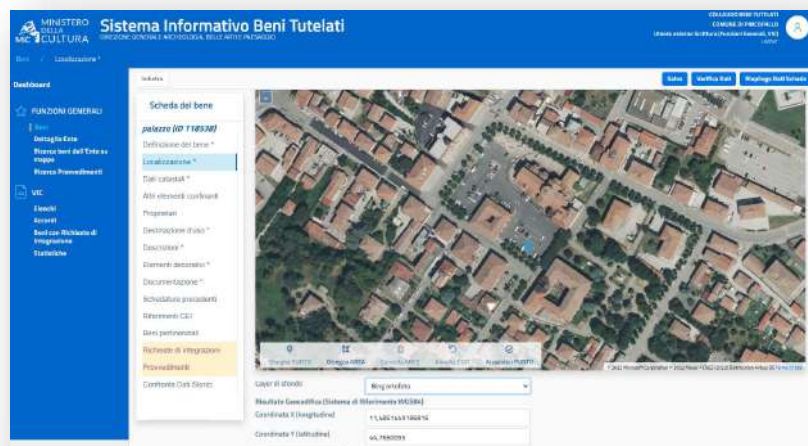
MINISTERO DELLA CULTURA
MiC

Sistema Informativo Beni Tutelati
DIREZIONE GENERALE ARCHEOLOGIA, BELLE ARTI E PAESAGGIO

COLLAUDO BENI TUTELATI
COMUNE DI PERCOFELLO
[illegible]

Beni / Localizzazione *

Dashboard

FUNZIONI GENERALI
Beni
Dettaglio Ente
Ricerca beni dell'Ente su mappa
Ricerca Provvedimenti

VIC
Elenchi
Accordi
Beni con Richieste di Integrazione
Statistiche

Indietro

Salva
Verifica Dati
Riepilogo Dati Scheda

Scheda del bene

palazzo (ID 118538)
Definizione del bene *
Localizzazione *
Dati catastali *
Altri elementi confinanti
Proprietari
Destinazione d'uso *
Descrizione *
Elementi decorativi *
Documentazione *
Schedatura precedenti
Riferimenti CEI
Beni pertinenziali
Richieste di integrazioni
Provvedimenti
Confronta Dati Storici

Disegna PUNTO
Disegna AREA
Cancella AREE
Rimuovi EDIT
Acquisisci PUNTO

© 2022 Microsoft Corporation © 2022 Maxar ©CNES (2022) Distribution Airbus DS

Layer di sfondo
Bing ortofoto

Risultato Geocodifica (Sistema di Riferimento WGS84)
Coordinata X (longitudine)
11,4851459186816
Coordinata Y (latitudine)
44,7660093